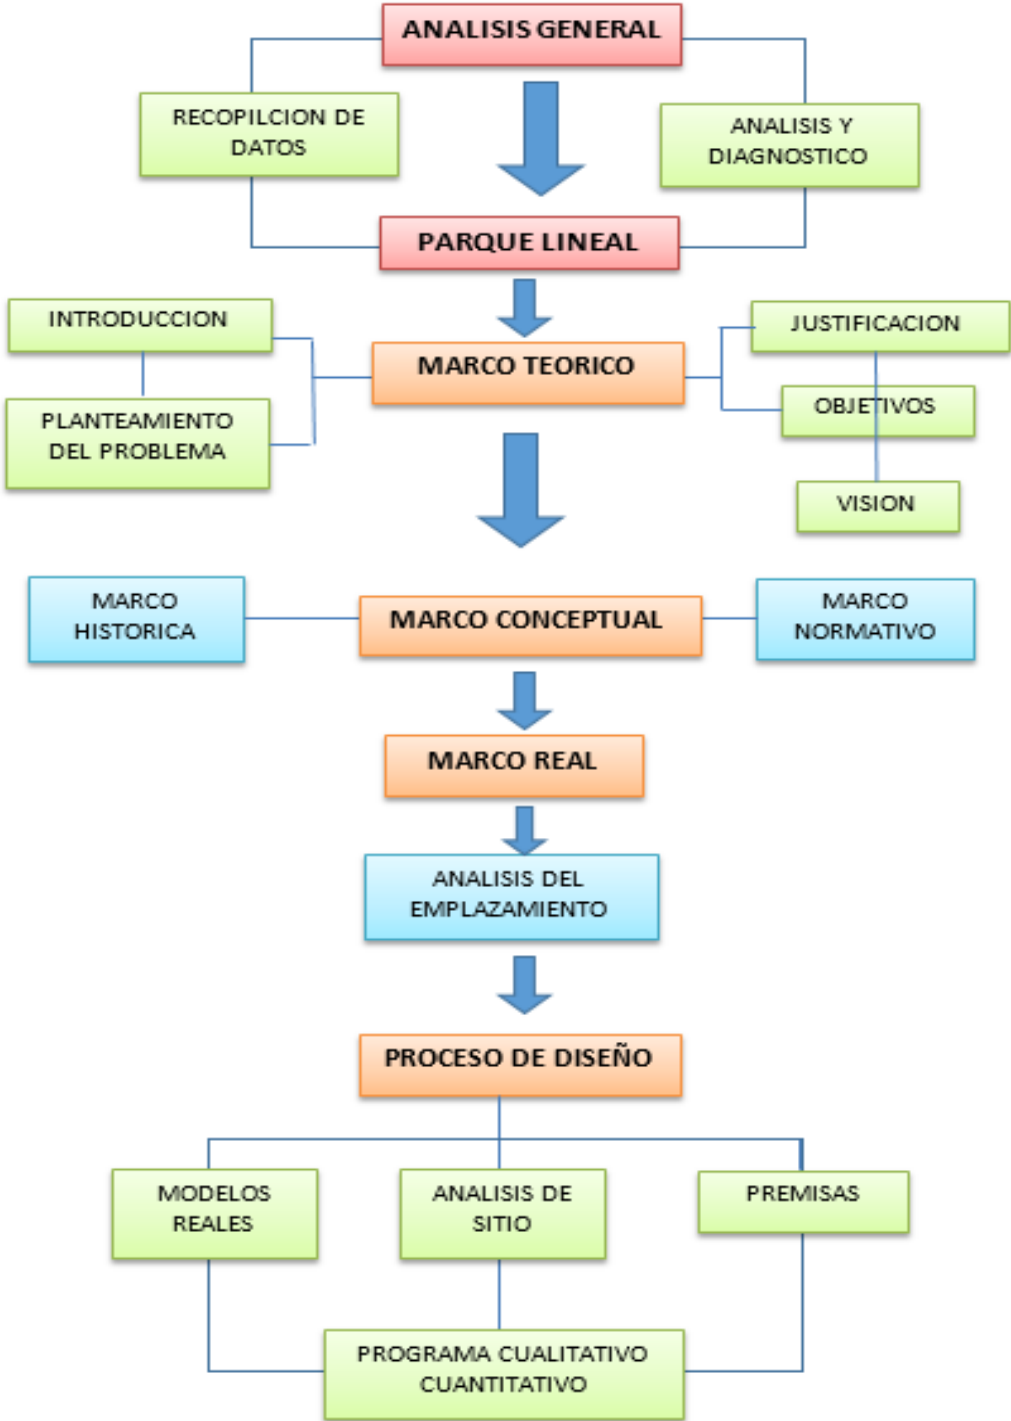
ANALISIS GENERAL

RECOPILCION DE DATOS

ANALISIS Y DIAGNOSTICO

PARQUE LINEAL

INTRODUCCION

PLANTEAMIENTO DEL PROBLEMA

MARCO TEORICO

JUSTIFICACION

OBJETIVOS

VISION

MARCO HISTORICA

MARCO CONCEPTUAL

MARCO NORMATIVO

MARCO REAL

ANALISIS DEL EMPLAZAMIENTO

PROCESO DE DISEÑO

MODELOS REALES

ANALISIS DE SITIO

PREMISAS

PROGRAMA CUALITATIVO CUANTITATIVO